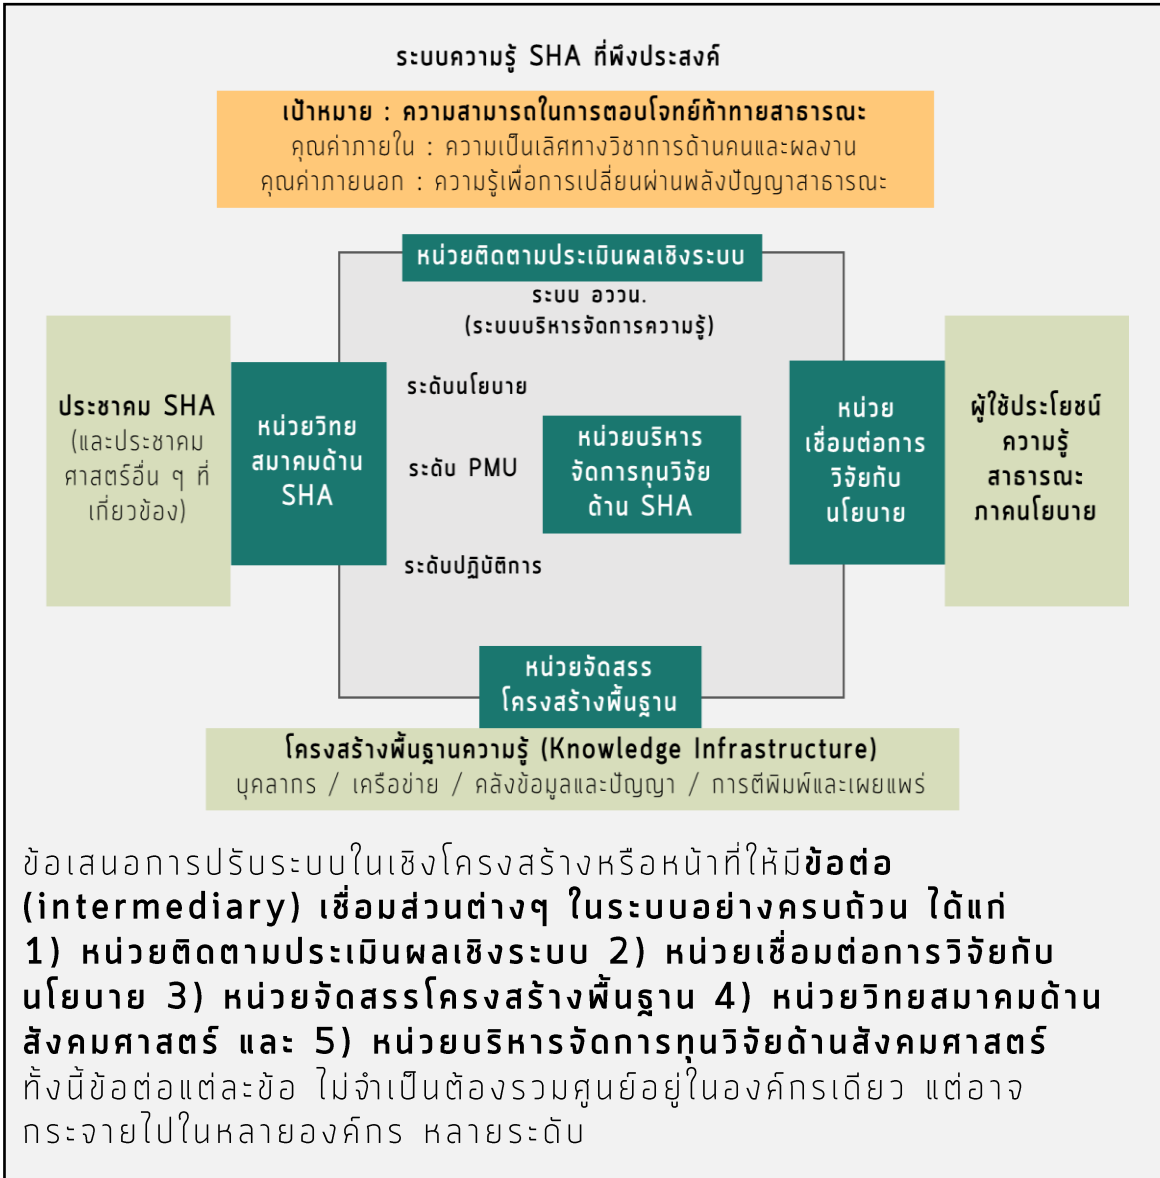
ระบบความรู้ SHA ที่พึงประสงค์

เป้าหมาย : ความสามารถในการตอบโจทย์ท้าทายสาธารณะ
คุณค่าภายใน : ความเป็นเลิศทางวิชาการด้านคนและผลงาน
คุณค่าภายนอก : ความรู้เพื่อการเปลี่ยนผ่านพลังปัญญาสาธารณะ

หน่วยติดตามประเมินผลเชิงระบบ

ระบบ อววน.
(ระบบบริหารจัดการความรู้)

ประชาคม SHA
(และประชาคมศาสตร์อื่น ๆ ที่เกี่ยวข้อง)

หน่วยวิทยสมาคมด้าน SHA

ระดับนโยบาย

ระดับ PMU

ระดับปฏิบัติการ

หน่วยบริหารจัดการทุนวิจัยด้าน SHA

หน่วยเชื่อมต่อการวิจัยกับนโยบาย

ผู้ใช้ประโยชน์ความรู้สาธารณะภาคนโยบาย

หน่วยจัดสรรโครงสร้างพื้นฐาน

โครงสร้างพื้นฐานความรู้ (Knowledge Infrastructure)
บุคลากร / เครือข่าย / คลังข้อมูลและปัญญา / การตีพิมพ์และเผยแพร่

ข้อเสนอการปรับระบบในเชิงโครงสร้างหรือหน้าที่ให้มีข้อต่อ (intermediary) เชื่อมส่วนต่างๆ ในระบบอย่างครบถ้วน ได้แก่ 1) หน่วยติดตามประเมินผลเชิงระบบ 2) หน่วยเชื่อมต่อการวิจัยกับนโยบาย 3) หน่วยจัดสรรโครงสร้างพื้นฐาน 4) หน่วยวิทยสมาคมด้านสังคมศาสตร์ และ 5) หน่วยบริหารจัดการทุนวิจัยด้านสังคมศาสตร์ ทั้งนี้ข้อต่อแต่ละข้อ ไม่จำเป็นต้องรวมศูนย์อยู่ในองค์กรเดียว แต่อาจกระจายไปในหลายองค์กร หลายระดับ